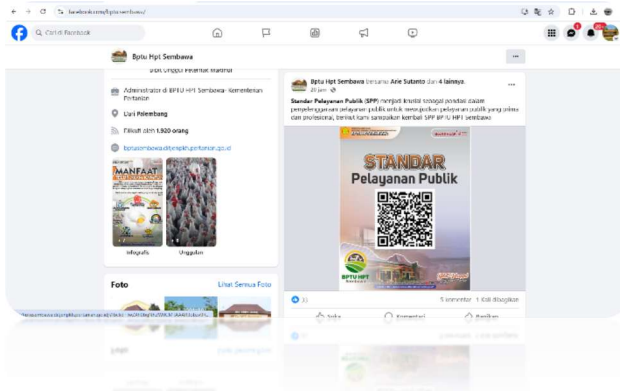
facebook.com/bptu.sembawa/

Cari di Facebook

Bptu Hpt Sembawa

Bibit Unggul Peternak Makmur

Administrator di BPTU HPT Sembawa - Kementerian Pertanian

Dari Palembang

Diikuti oleh 1.920 orang

bptusembawa.ditjenpkh.pertanian.go.id

MANFAAT

Infografis

Unggulan

Foto

Lihat Semua Foto

Bptu Hpt Sembawa bersama Arie Sutanto dan 4 lainnya.
20 jam

Standar Pelayanan Publik (SPP) menjadi krusial sebagai pondasi dalam penyelenggaraan pelayanan publik untuk mewujudkan pelayanan publik yang prima dan profesional, berikut kami sampaikan kembali SPP BPTU HPT Sembawa

STANDAR
Pelayanan Publik

BPTU HPT
Sembawa

11

5 komentar 1 kali dibagikan

Suka

Komentar

Bagikan

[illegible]